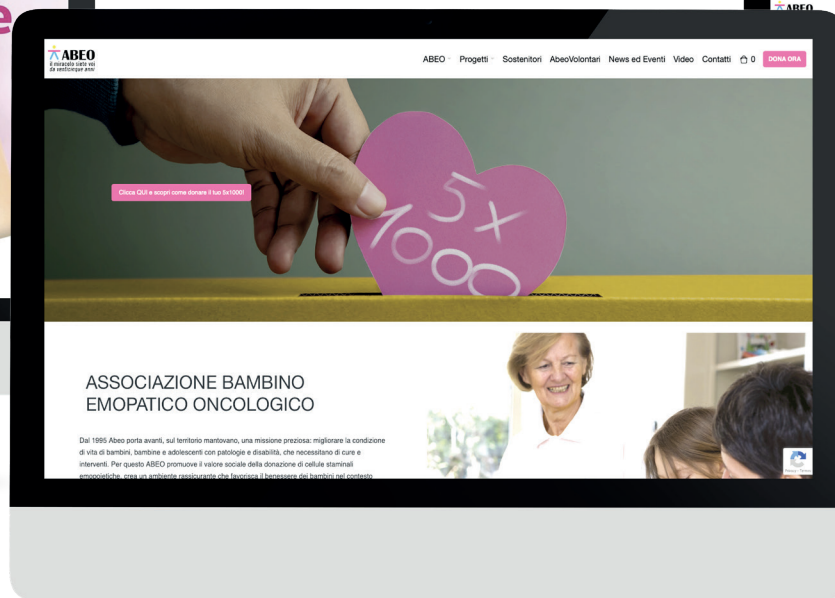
ABEO

ABEO
il miracolo siete voi da venticinque anni

ABEO Progetti Sostenitori AbeoVolontari News ed Eventi Video Contatti 0 DONA ORA

Clicca QUI e scopri come donare il tuo 5x1000!

5 x 1000

ASSOCIAZIONE BAMBINO EMOPATICO ONCOLOGICO

Dal 1995 Abeo porta avanti, sul territorio mantovano, una missione preziosa: migliorare la condizione di vita di bambini, bambine e adolescenti con patologie e disabilità, che necessitano di cure e interventi. Per questo ABEO promuove il valore sociale della donazione di cellule staminali emopoietiche, crea un ambiente rassicurante che favorisca il benessere dei bambini nel contesto